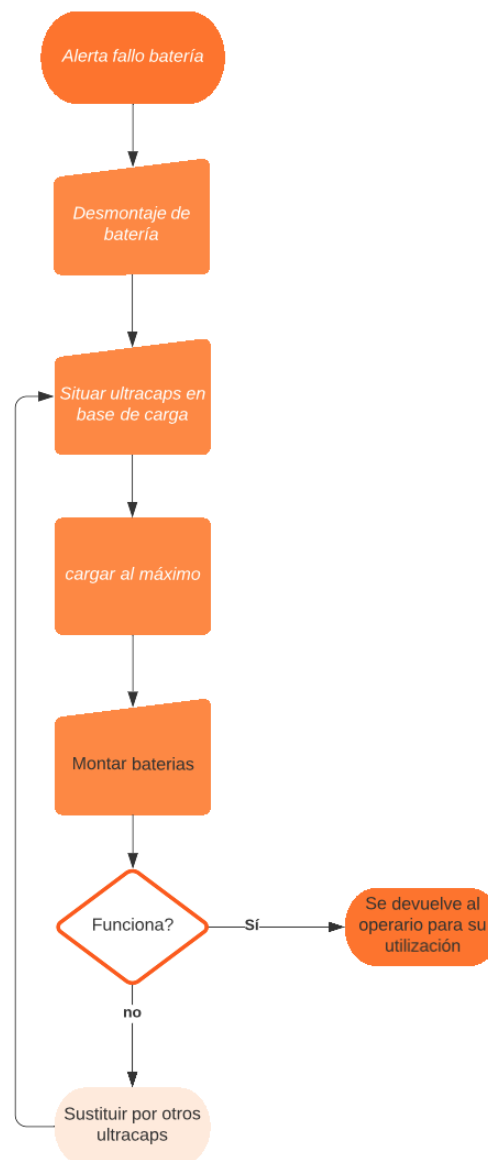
Alerta fallo batería

Desmontaje de batería

Situar ultracaps en base de carga

cargar al máximo

Montar baterias

Funciona?

Sí

Se devuelve al operario para su utilización

no

Sustituir por otros ultracaps